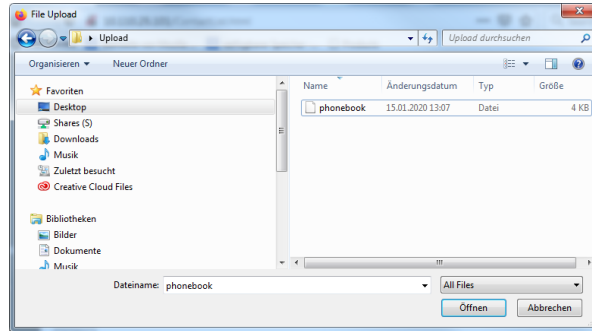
File Upload

Upload

Upload durchsuchen

Organisieren ▼ Neuer Ordner

Favoriten
Desktop
Shares (S)
Downloads
Musik
Zuletzt besucht
Creative Cloud Files

Bibliotheken
Bilder
Dokumente
Musik

| Name | Änderungsdatum | Typ | Größe |
|---|---|---|---|
| phonebook | 15.01.2020 13:07 | Datei | 4 KB |

Dateiname: phonebook

All Files

Öffnen

Abbrechen